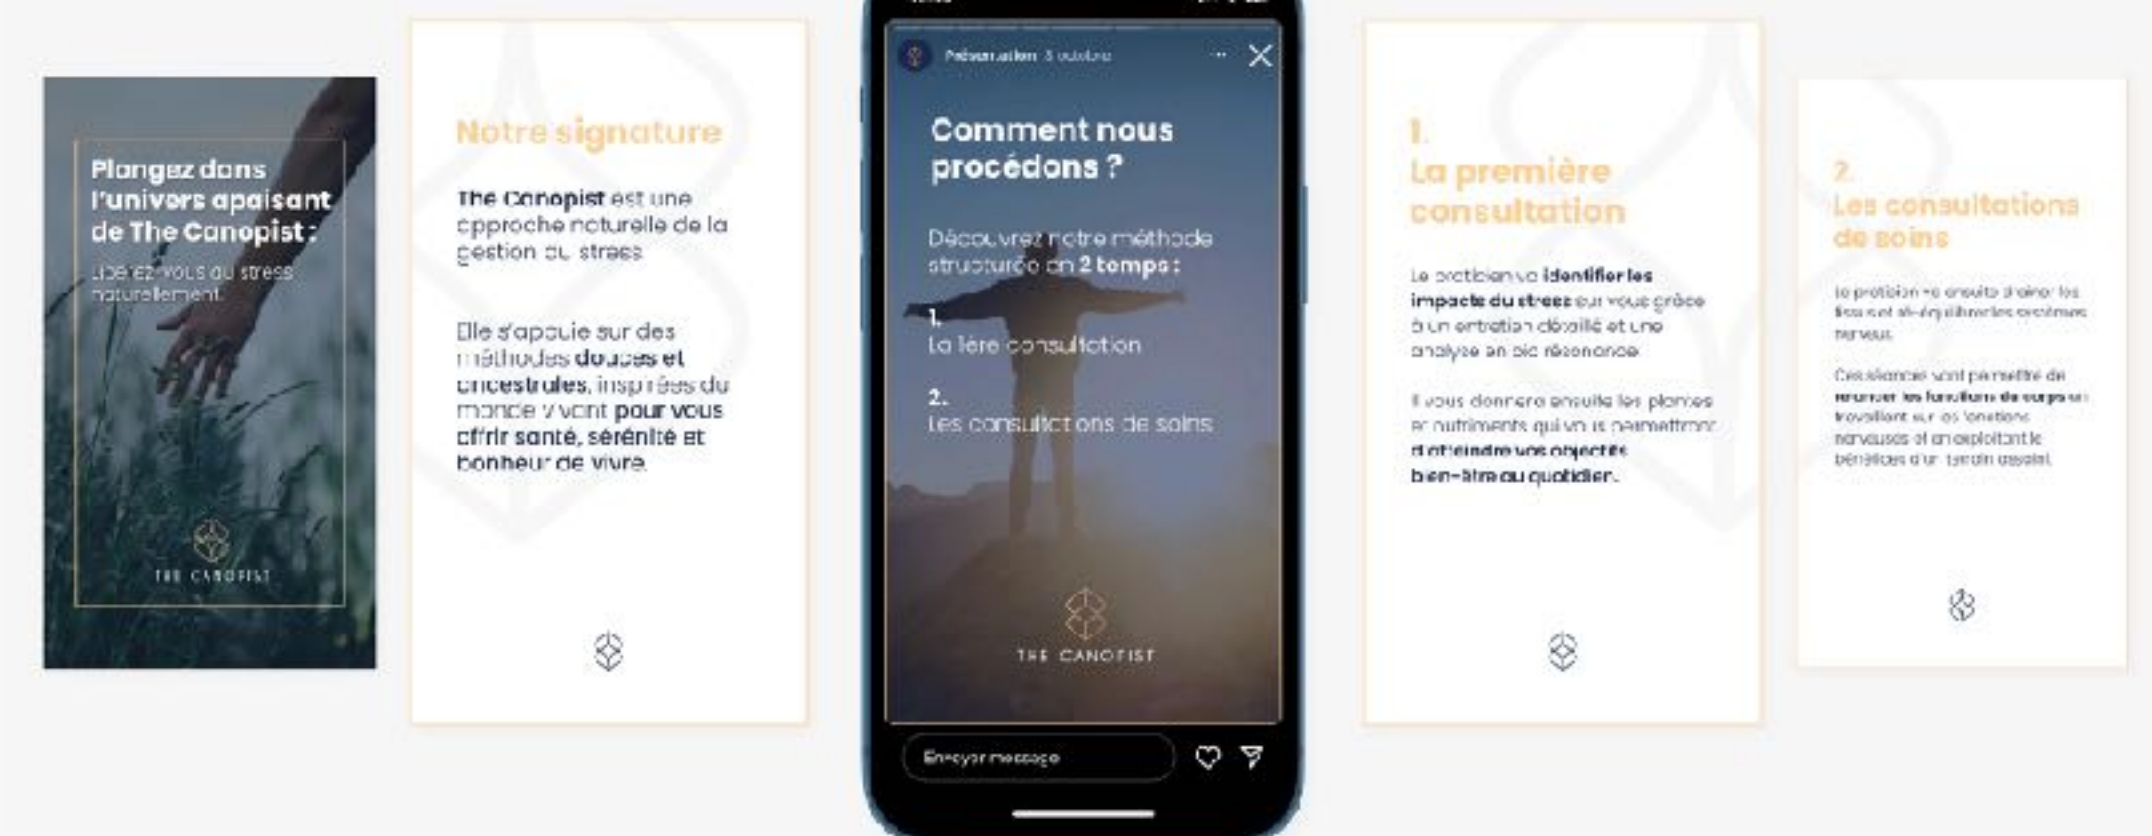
Plongez dans l'univers apaisant de The Canopist :

Libérez-vous du stress naturellement.

THE CANOPIST

Notre signature

The Canopist est une approche naturelle de la gestion du stress.

Elle s'appuie sur des méthodes douces et ancestrales, inspirées du monde vivant pour vous offrir santé, sérénité et bonheur de vivre.

Présentation 3 octobre

Comment nous procédons ?

Découvrez notre méthode structurée en 2 temps :

1.
La 1ère consultation

2.
Les consultations de soins

THE CANOPIST

Envoyer message

1.
La première consultation

Le praticien va identifier les impacts du stress sur vous grâce à un entretien détaillé et une analyse en bio résonance.

Il vous donnera ensuite les plantes et nutriments qui vous permettront d'atteindre vos objectifs bien-être au quotidien.

2.
Les consultations de soins

Le praticien va ensuite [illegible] les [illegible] systèmes nerveux.

Ces séances vont permettre de relancer les fonctions du corps en travaillant sur les tensions nerveuses et en exploitant le bénéfices d'un terrain assaini.